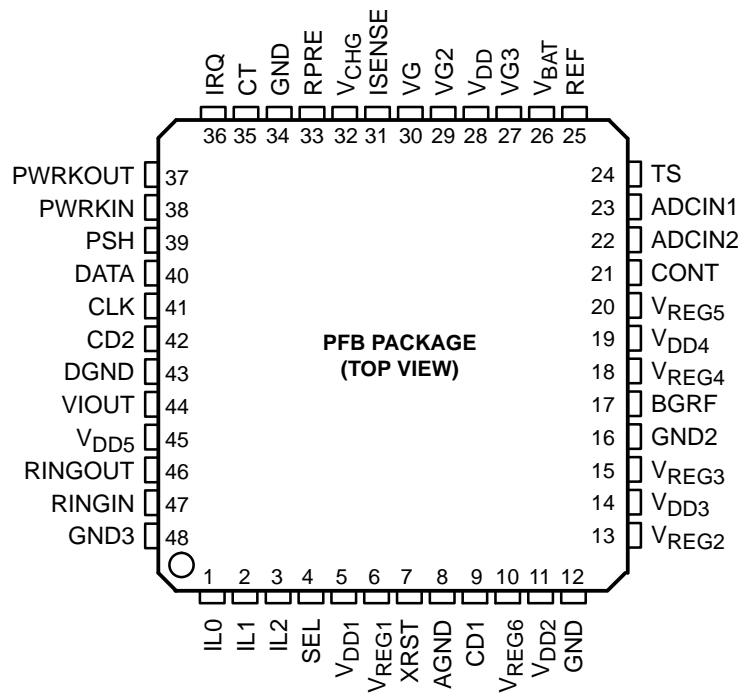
IRQ 36
CT 35
GND 34
RPRE 33
$V_{CHG}$ 32
ISENSE 31
VG 30
VG2 29
$V_{DD}$ 28
VG3 27
$V_{BAT}$ 26
REF 25

PWRKOUT 37
PWRKIN 38
PSH 39
DATA 40
CLK 41
CD2 42
DGND 43
VIOUT 44
$V_{DD5}$ 45
RINGOUT 46
RINGIN 47
GND3 48

24 TS
23 ADCIN1
22 ADCIN2
21 CONT
20 $V_{REG5}$
19 $V_{DD4}$
18 $V_{REG4}$
17 BGRF
16 GND2
15 $V_{REG3}$
14 $V_{DD3}$
13 $V_{REG2}$

PFB PACKAGE
(TOP VIEW)

1 IL0
2 IL1
3 IL2
4 SEL
5 $V_{DD1}$
6 $V_{REG1}$
7 XRST
8 AGND
9 CD1
10 $V_{REG6}$
11 $V_{DD2}$
12 GND